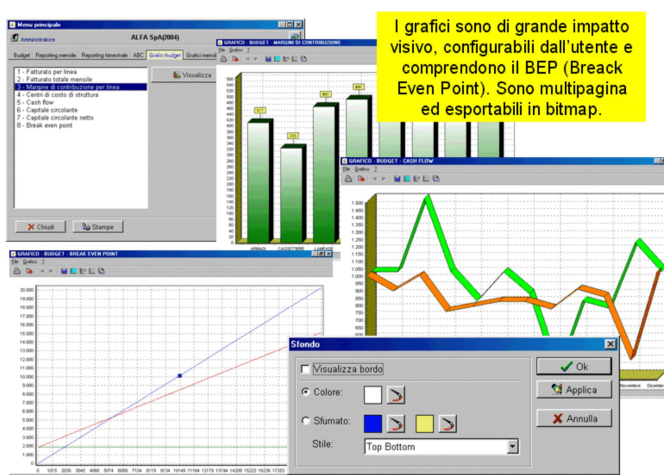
I grafici sono di grande impatto visivo, configurabili dall'utente e comprendono il BEP (Breack Even Point). Sono multipagina ed esportabili in bitmap.

Menu principale

Amministrazione

ALFA SpA(2004)

Budget | Reporting mensile | Reporting trimestrale | ABC | Grafici budget | Grafici mensili

1 - Fatturato per linea
2 - Fatturato totale mensile
3 - Margine di contribuzione per linea
4 - Centri di costo di struttura
5 - Cash flow
6 - Capitale circolante
7 - Capitale circolante netto
8 - Break even point

Visualizza

Chiudi

Stampe

GRAFICO - BUDGET - MARGINI DI CONTRIBUZIONE

File Grafico ?

ARMADI | CASSETTIERE | LAMPADE

GRAFICO - BUDGET - CASH FLOW

File Grafico ?

1.500
1.400
1.300
1.200
1.100
1.000
900
800
700
600
500

Novembre | Dicembre

GRAFICO - BUDGET - BREAK EVEN POINT

File Grafico ?

20.000
19.000
18.000
17.000
16.000
15.000
14.000
13.000
12.000
11.000
10.000
9.000
8.000
7.000
6.000
5.000
4.000
3.000
2.000
1.000
0

0 | 1015 | 2030 | 3045 | 4060 | 5074 | 6089 | 7104 | 8119 | 9134 | 10149 | 11164 | 12179 | 13194 | 14208 | 15223 | 16238 | 17253

Sfondo

Visualizza bordo

Colore:

Sfumato:

Stile: Top Bottom

Ok

Applica

Annulla